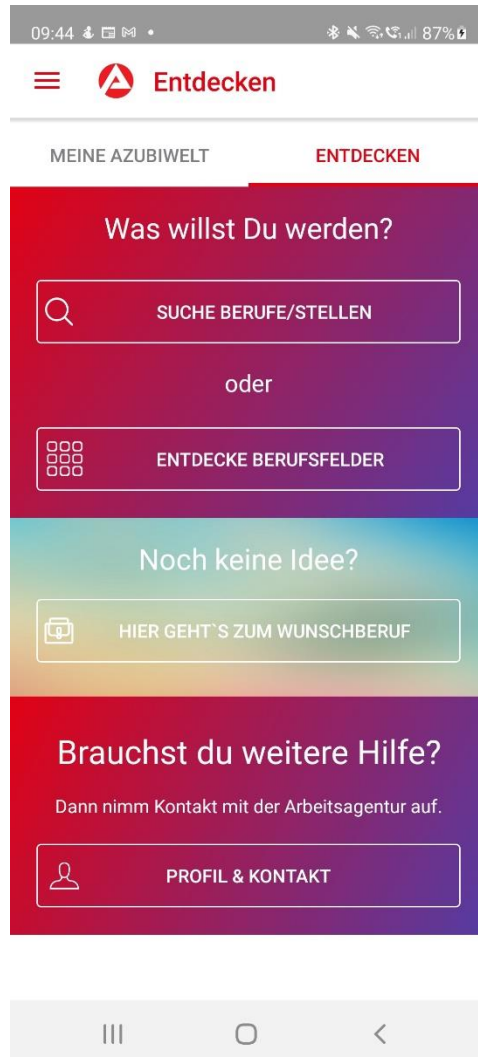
09:44 87%

Entdecken

MEINE AZUBIWELT

ENTDECKEN

Was willst Du werden?

SUCHE BERUFE/STELLEN

oder

ENTDECKE BERUFSFELDER

Noch keine Idee?

HIER GEHT`S ZUM WUNSCHBERUF

Brauchst du weitere Hilfe?

Dann nimm Kontakt mit der Arbeitsagentur auf.

PROFIL & KONTAKT